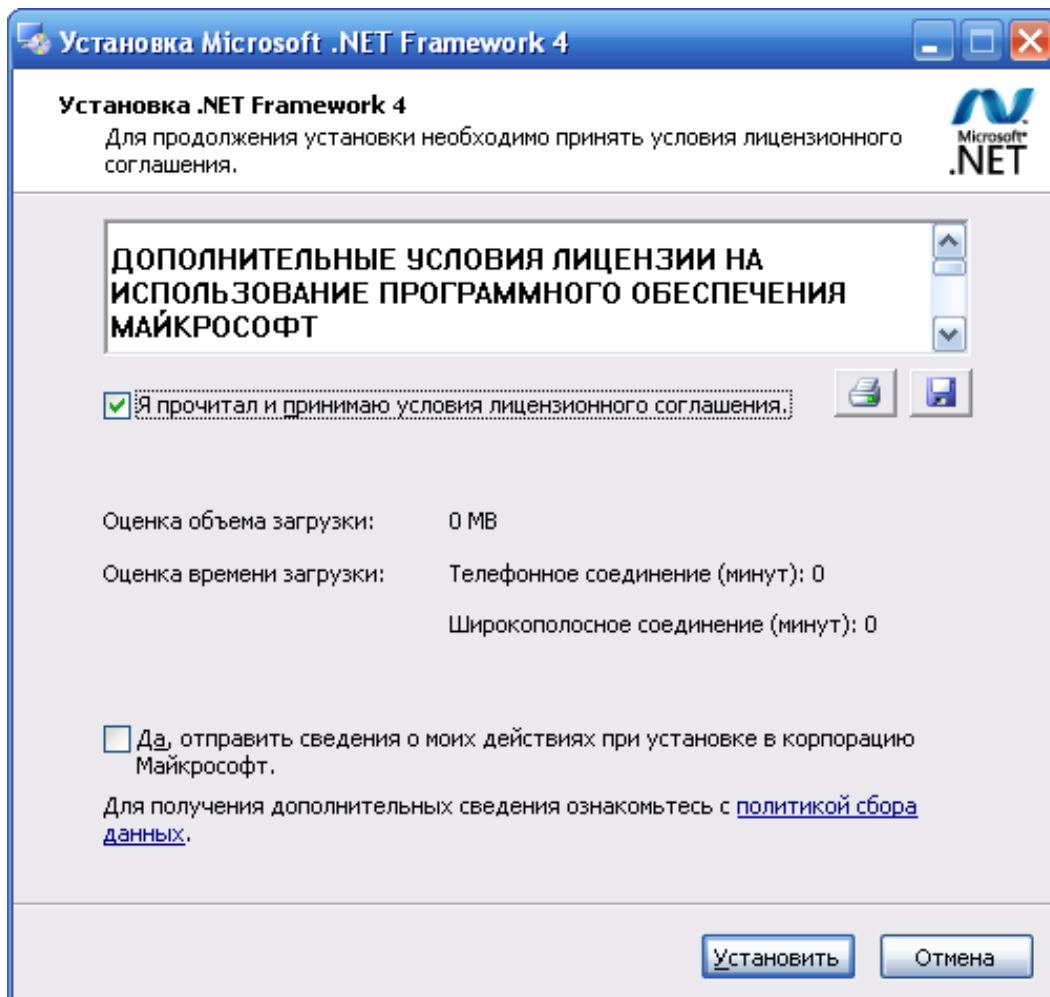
Установка Microsoft .NET Framework 4

Установка .NET Framework 4
Для продолжения установки необходимо принять условия лицензионного соглашения.

Microsoft .NET

ДОПОЛНИТЕЛЬНЫЕ УСЛОВИЯ ЛИЦЕНЗИИ НА ИСПОЛЬЗОВАНИЕ ПРОГРАММНОГО ОБЕСПЕЧЕНИЯ МАЙКРОСОФТ

Я прочитал и принимаю условия лицензионного соглашения.

Оценка объема загрузки: 0 MB

Оценка времени загрузки: Телефонное соединение (минут): 0

Широкополосное соединение (минут): 0

Да, отправить сведения о моих действиях при установке в корпорацию Майкрософт.

Для получения дополнительных сведения ознакомьтесь с политикой сбора данных.

Установить Отмена